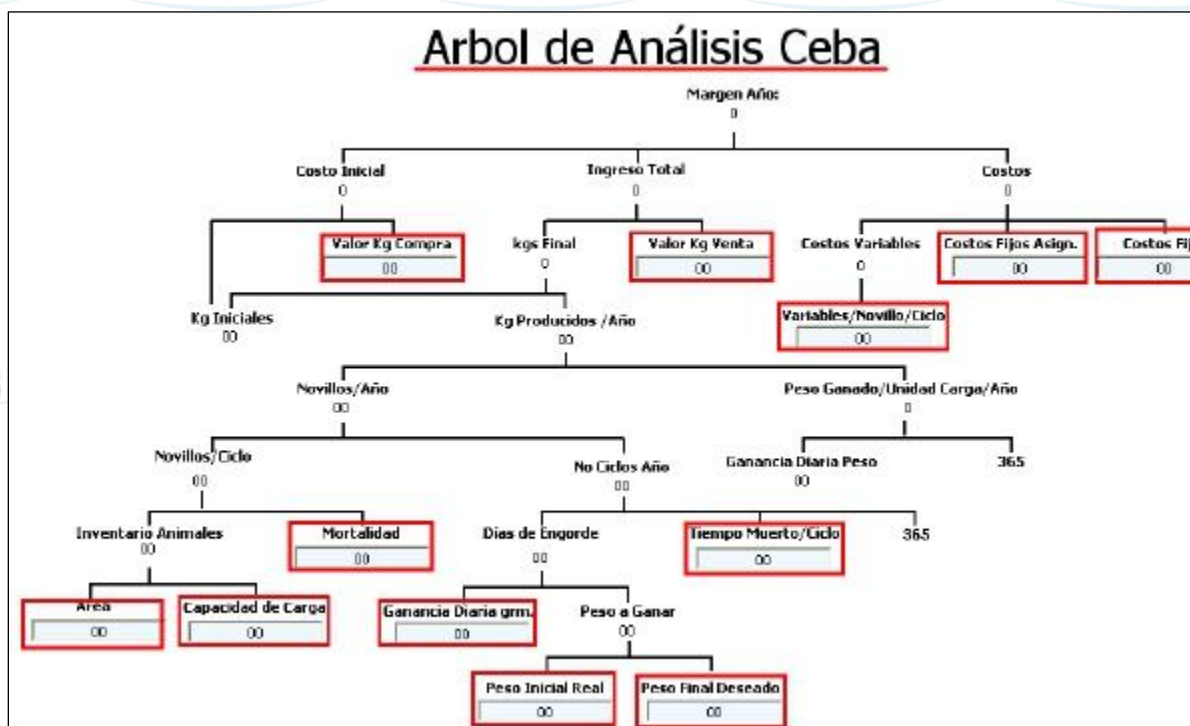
Arbol de Análisis Ceba

Margen Año:
0

Costo Inicial
0

Ingreso Total
0

Costos
0

Valor Kg Compra
00

kgs Final
0

Valor Kg Venta
00

Costos Variables
0

Costos Fijos Asign.
00

Costos Fij
00

Kg Iniciales
00

Kg Producidos /Año
00

Variables/Novillo/Ciclo
00

Novillos/Año
00

Peso Ganado/Unidad Carga/Año
0

Novillos/Ciclo
00

No Ciclos Año
00

Ganancia Diaria Peso
00

365

Inventario Animales
00

Mortalidad
00

Dias de Engorde
00

Tiempo Muerto/Ciclo
00

365

Area
00

Capacidad de Carga
00

Ganancia Diaria grm.
00

Peso a Ganar
00

Peso Inicial Real
00

Peso Final Deseado
00